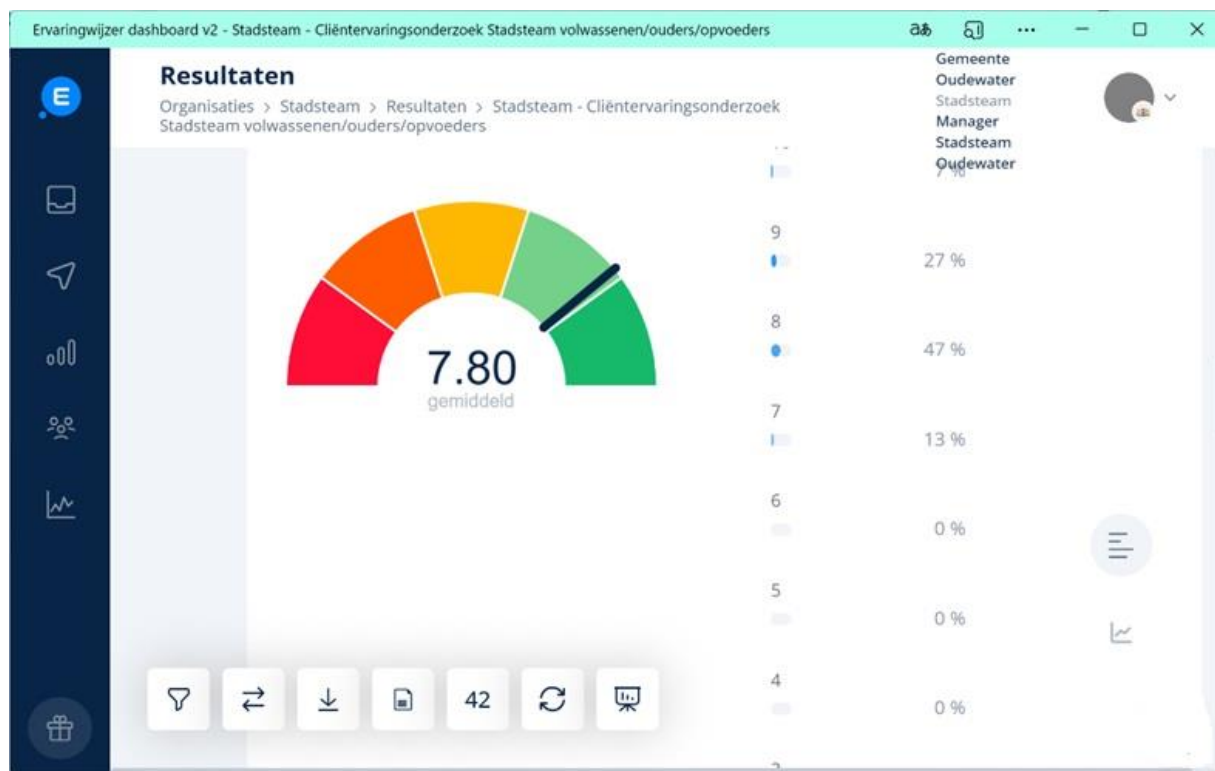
Ervaringwijzer dashboard v2 - Stadsteam - Cliëntervaringsonderzoek Stadsteam volwassenen/ouders/opvoeders

E

Resultaten

Organisaties > Stadsteam > Resultaten > Stadsteam - Cliëntervaringsonderzoek Stadsteam volwassenen/ouders/opvoeders

Gemeente Oudewater
Stadsteam
Manager Stadsteam Oudewater

7 %

9
27 %

8
47 %

7
13 %

6
0 %

5
0 %

4
0 %

7.80
gemiddeld

42